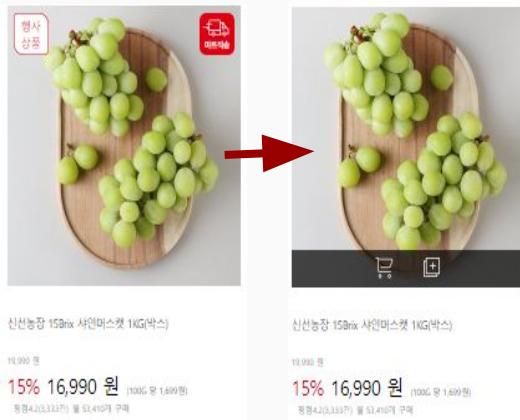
행사
상품

이튿저송

신선농장 15Brix 샤인머스캣 1KG(박스)

19,990 원

15% 16,990 원 (100G 당 1,699원)

평점4.2(3,333건) 월 53,410개 구매

신선농장 15Brix 샤인머스캣 1KG(박스)

19,990 원

15% 16,990 원 (100G 당 1,699원)

평점4.2(3,333건) 월 53,410개 구매